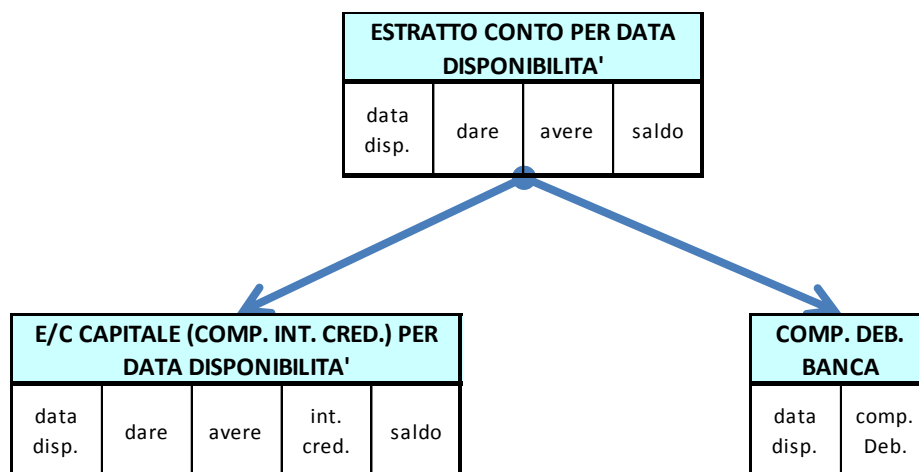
ESTRATTO CONTO PER DATA DISPONIBILITA'

| data disp. | dare | avere | saldo |
|---|---|---|---|

E/C CAPITALE (COMP. INT. CRED.) PER DATA DISPONIBILITA'

| data disp. | dare | avere | int. cred. | saldo |
|---|---|---|---|---|

COMP. DEB. BANCA

| data disp. | comp. Deb. |
|---|---|